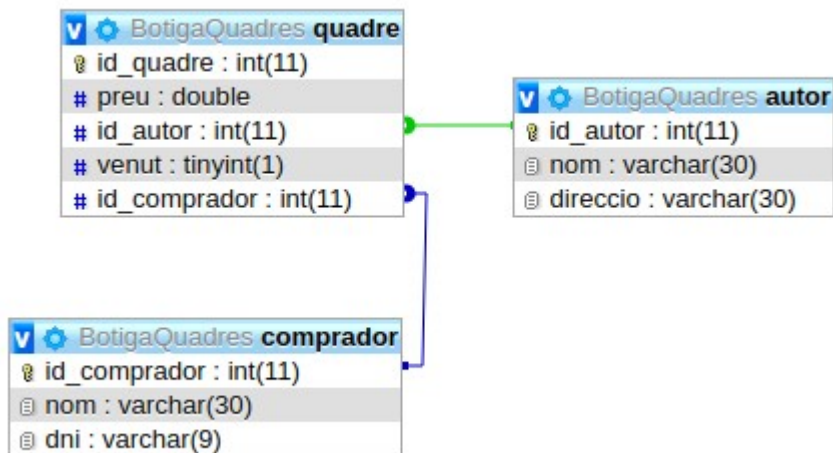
v BotigaQuadres quadre
id_quadre : int(11)
# preu : double
# id_autor : int(11)
# venut : tinyint(1)
# id_comprador : int(11)

v BotigaQuadres autor
id_autor : int(11)
nom : varchar(30)
direccio : varchar(30)

v BotigaQuadres comprador
id_comprador : int(11)
nom : varchar(30)
dni : varchar(9)